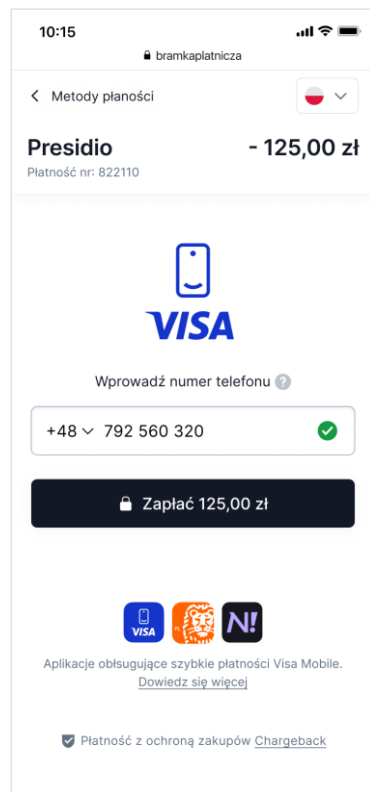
10:15

bramkaplatnicza

Metody płanoścі

Presidio
- 125,00 zł

Płatność nr: 822110

VISA

Wprowadź numer telefonu ?

+48 792 560 320

Zapłać 125,00 zł

VISA

N!

Aplikacje obsługujące szybkie płatności Visa Mobile.
Dowiedz się więcej

Płatność z ochroną zakupów Chargeback